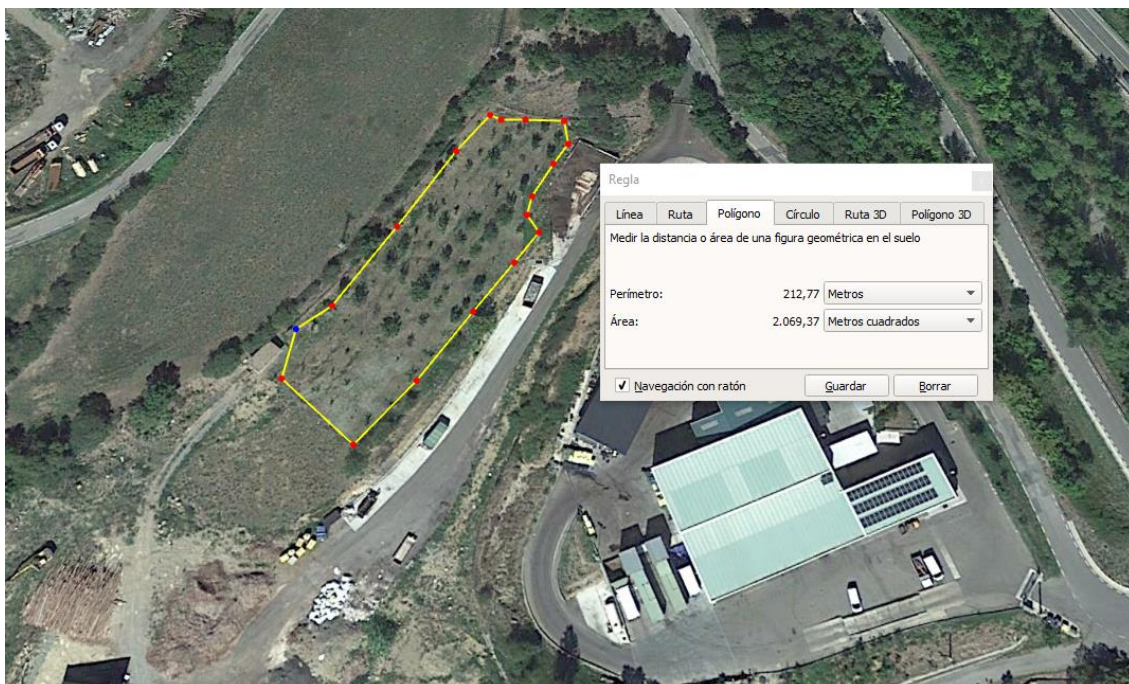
Regla

Línea Ruta Polígono Círculo Ruta 3D Polígono 3D

Medir la distancia o área de una figura geométrica en el suelo

Perímetro: 212,77 Metros

Área: 2.069,37 Metros cuadrados

✔ Navegación con ratón Guardar Borrar